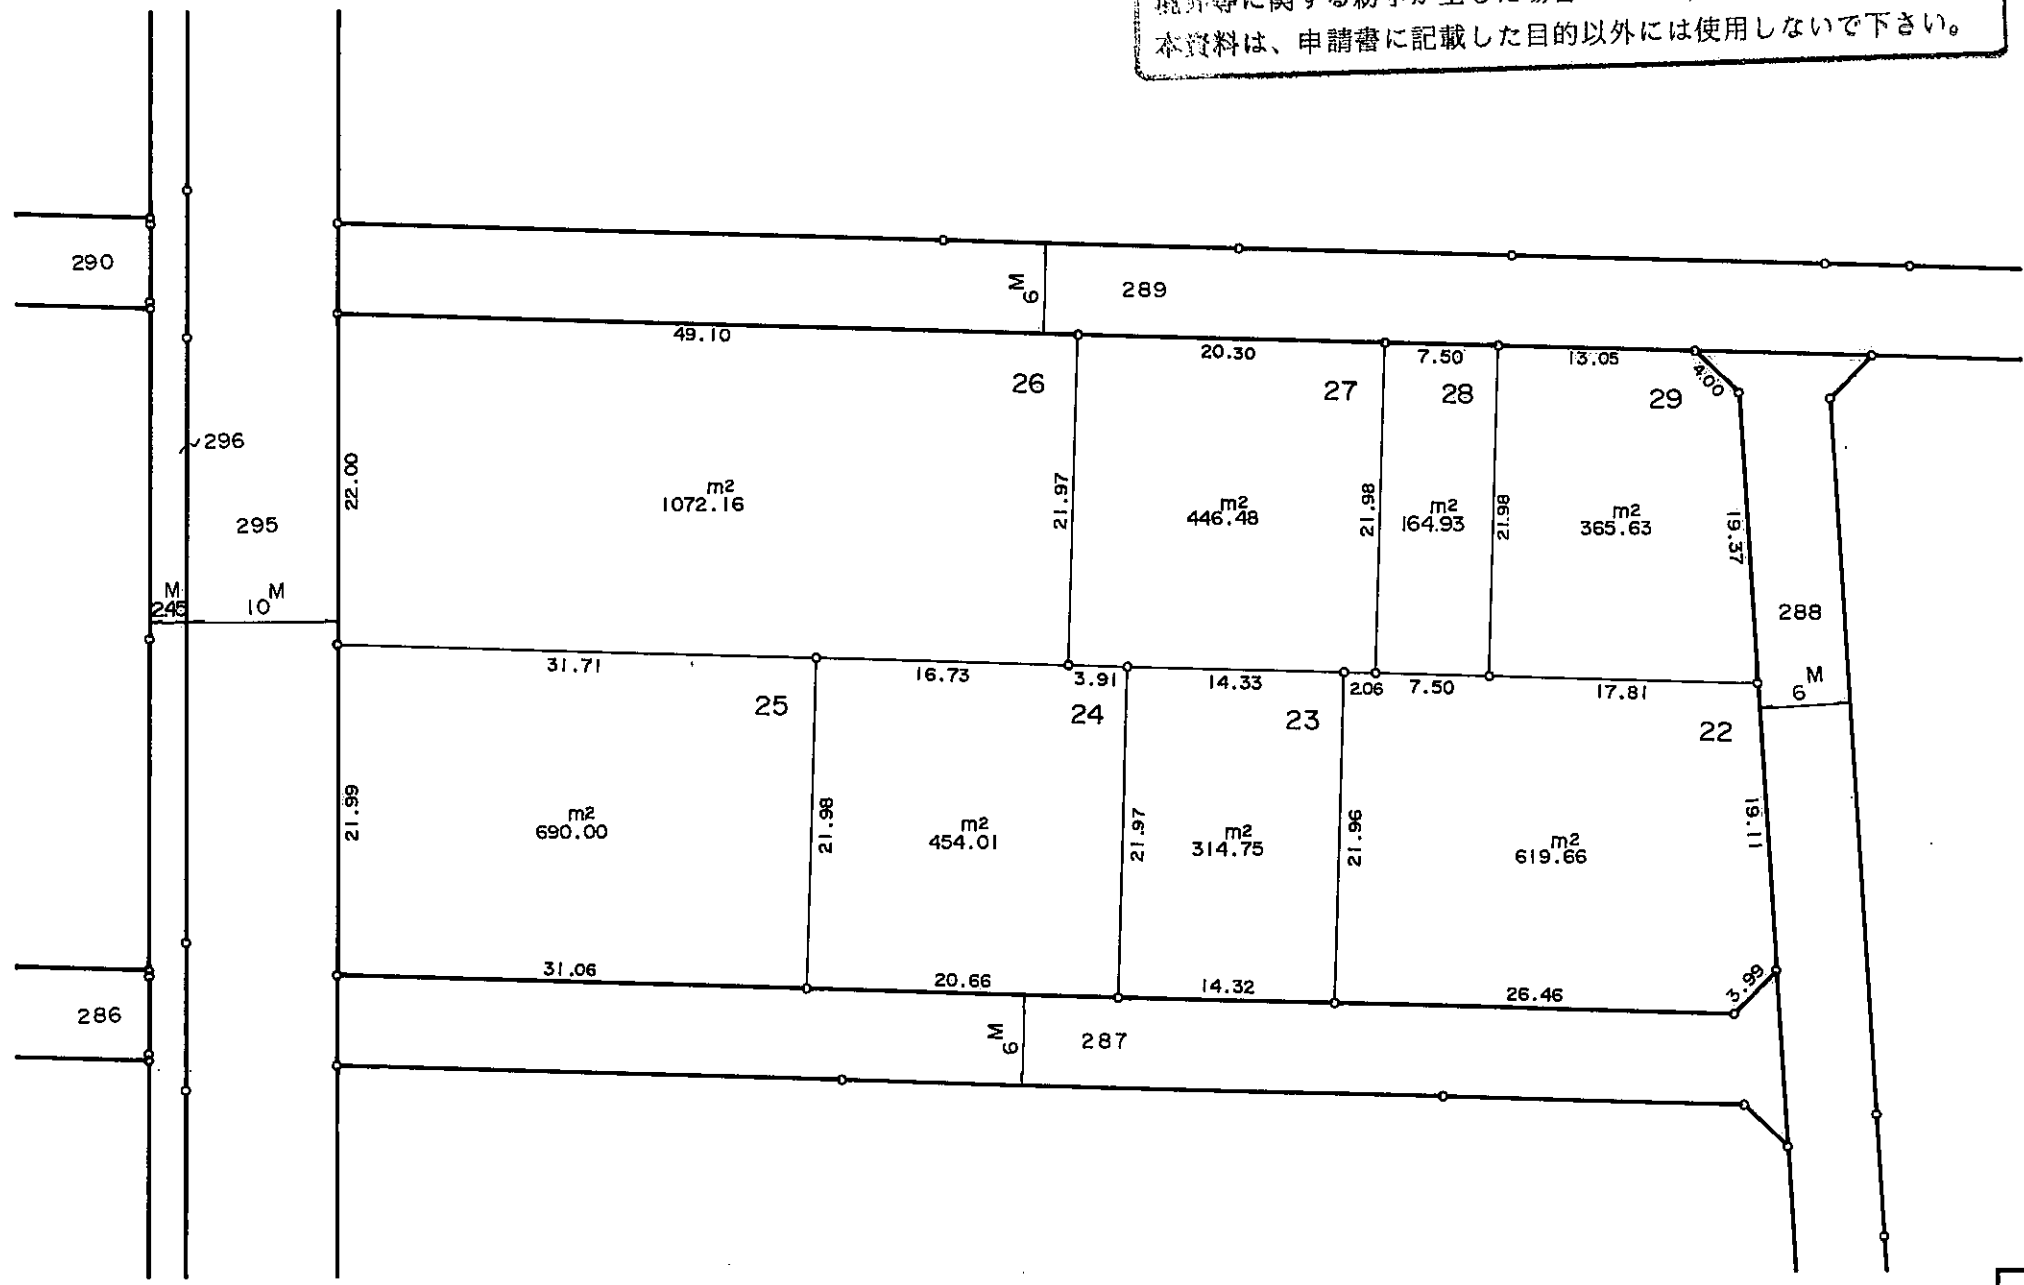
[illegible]に関する紛争が生じた場合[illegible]
本資料は、申請書に記載した目的以外には使用しないで下さい。

290
296
295
2.45 M
10 M
286
289
6 M
49.10
26
22.00
21.97
$m^2$ 1072.16
20.30
27
21.98
$m^2$ 446.48
7.50
28
21.98
$m^2$ 164.93
13.05
29
4.00
19.37
$m^2$ 365.63
288
31.71
25
16.73
3.91
24
14.33
23
2.06
7.50
17.81
22
6 M
21.99
$m^2$ 690.00
21.98
$m^2$ 454.01
21.97
$m^2$ 314.75
21.96
$m^2$ 619.66
19.11
31.06
20.66
14.32
26.46
3.99
6 M
287